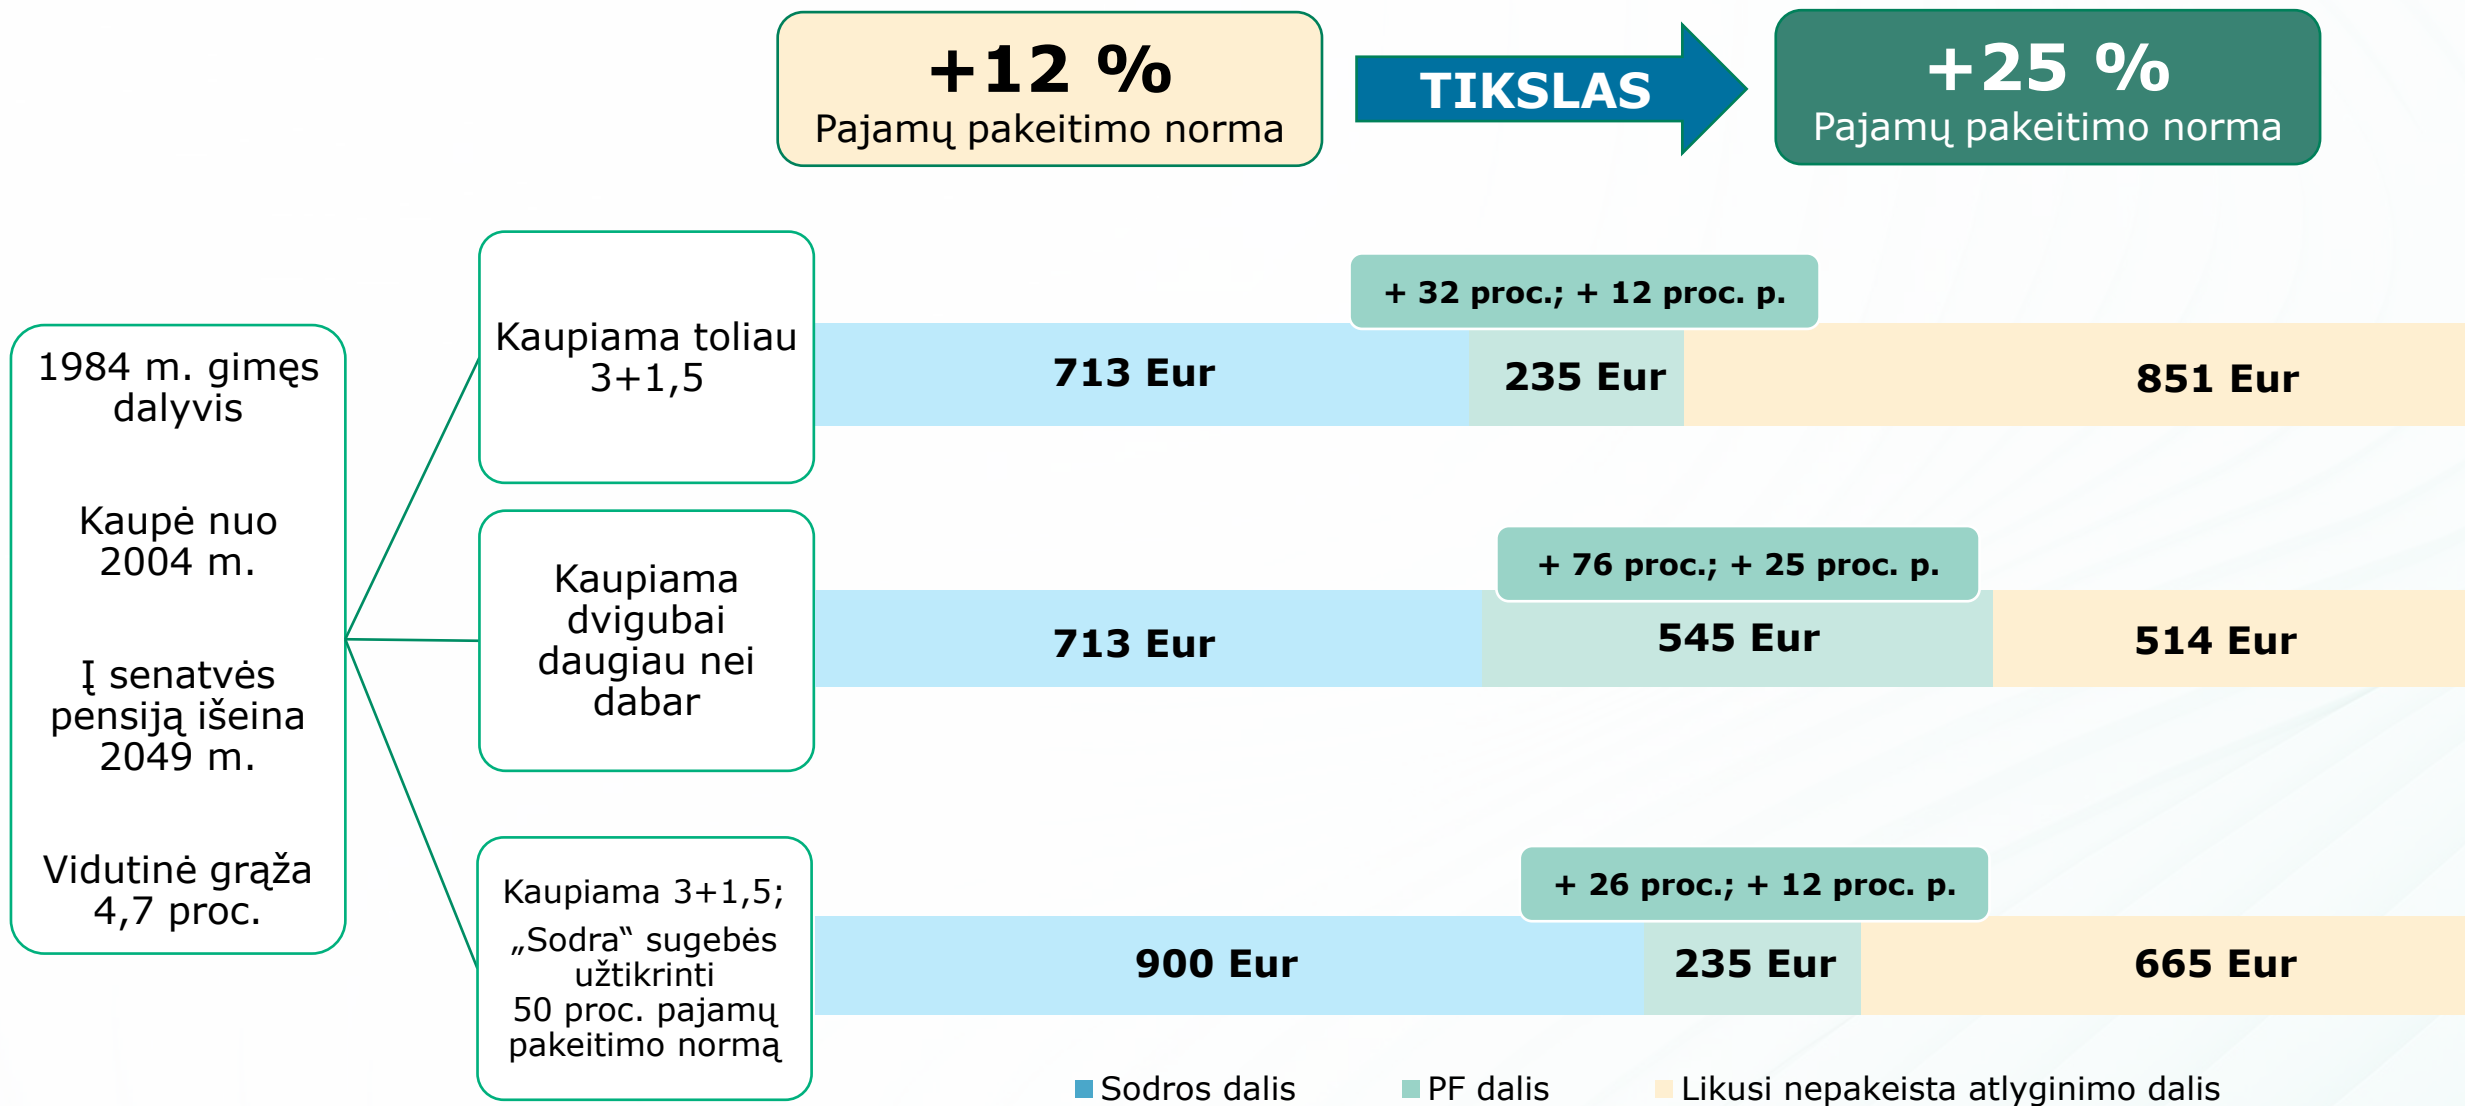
+12 %
Pajamų pakeitimo norma

TIKSLAS

+25 %
Pajamų pakeitimo norma

1984 m. gimęs dalyvis

Kaupė nuo 2004 m.

Į senatvės pensiją išeina 2049 m.

Vidutinė grąža 4,7 proc.

Kaupiama toliau 3+1,5

+ 32 proc.; + 12 proc. p.

713 Eur 235 Eur 851 Eur

Kaupiama dvigubai daugiau nei dabar

+ 76 proc.; + 25 proc. p.

713 Eur 545 Eur 514 Eur

Kaupiama 3+1,5; „Sodra“ sugebės užtikrinti 50 proc. pajamų pakeitimo normą

+ 26 proc.; + 12 proc. p.

900 Eur 235 Eur 665 Eur

Sodros dalis PF dalis Likusi nepakeista atlyginimo dalis